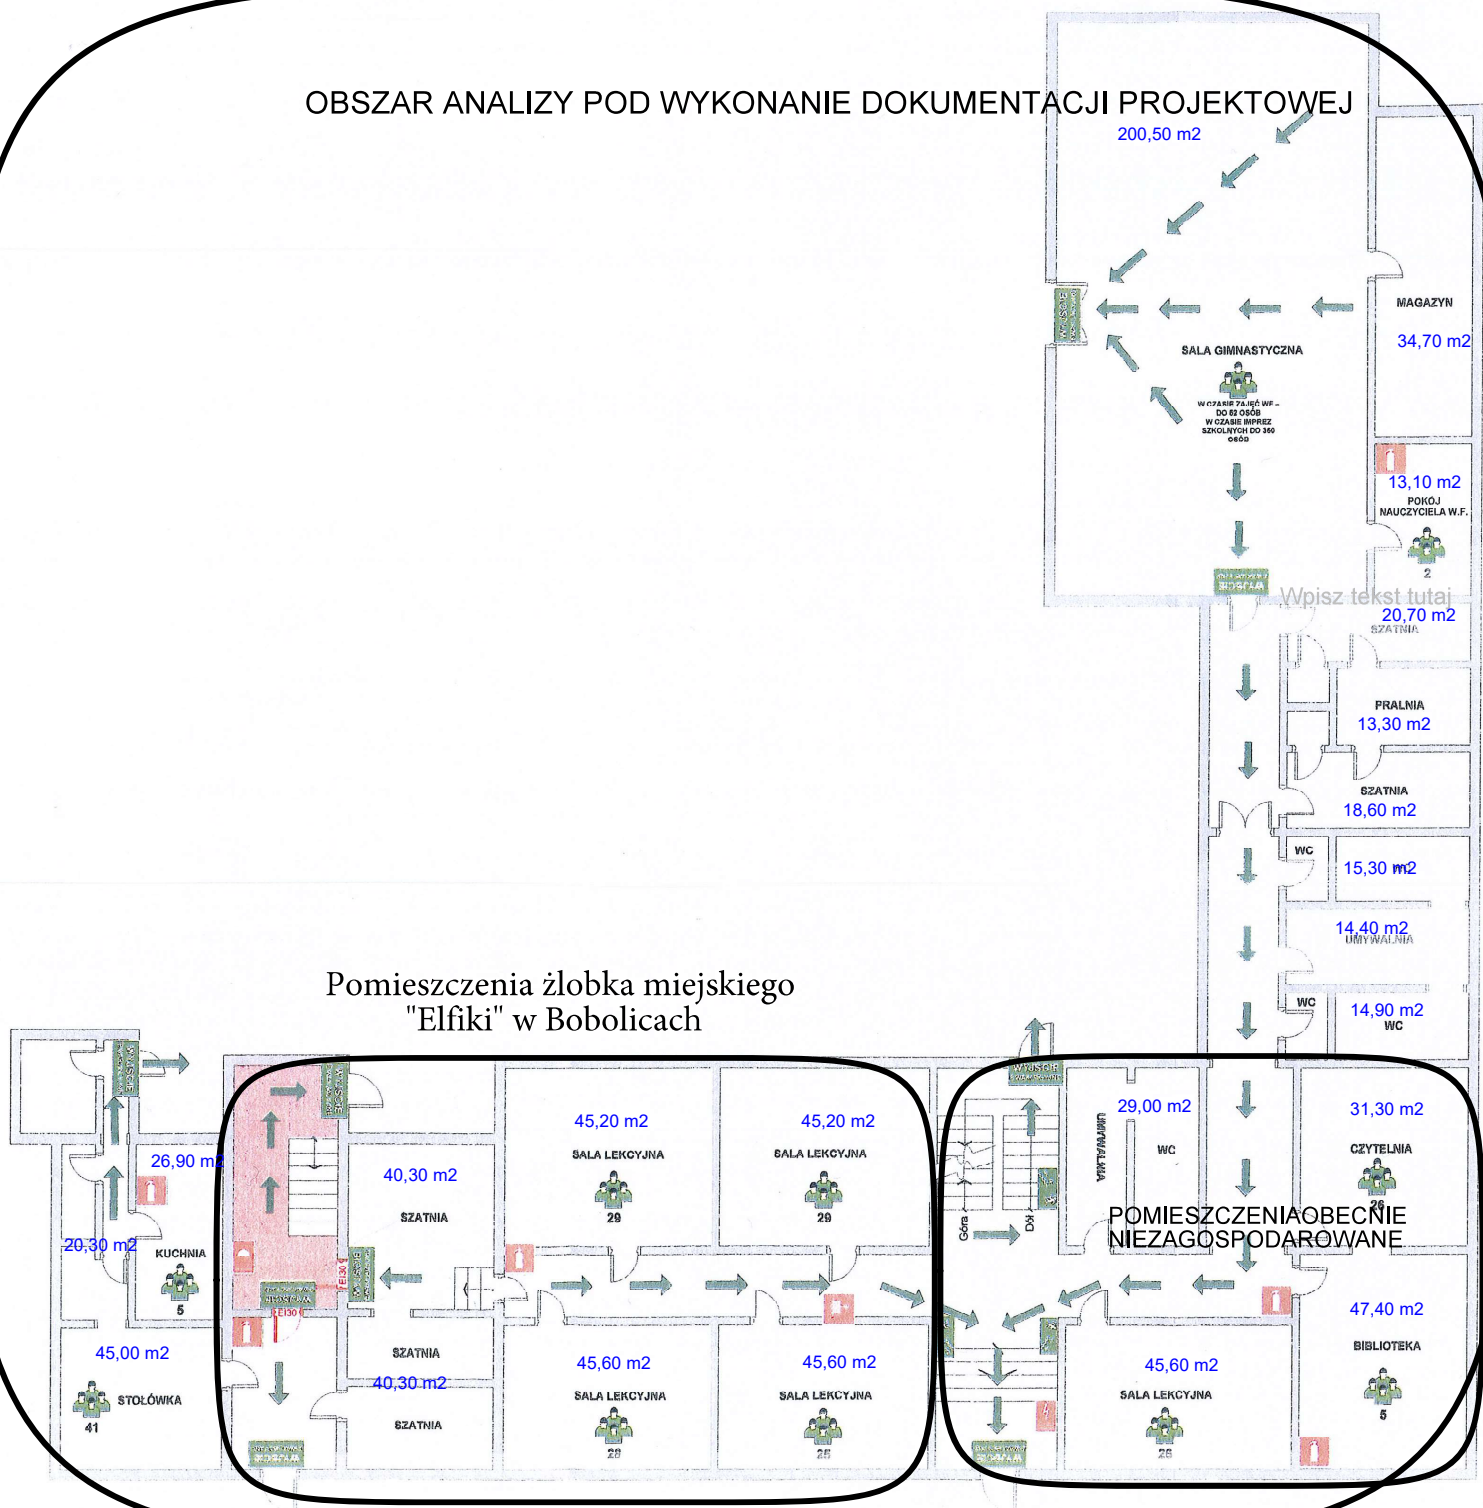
OBSZAR ANALIZY POD WYKONANIE DOKUMENTACJI PROJEKTOWEJ

200,50 m2

MAGAZYN
34,70 m2

SALA GIMNASTYCZNA
W CZASIE ZAJĘĆ WF - DO 62 OSÓB W CZASIE IMPREZ SZKOLNYCH DO 350 OSÓB

13,10 m2
POKOJ NAUCZYCIELA W.F.
2

Wpisz tekst tutaj
20,70 m2
SZATNIA

PRALNIA
13,30 m2

SZATNIA
18,60 m2

WC
15,30 m2

14,40 m2
UMYWALNIA

WC
14,90 m2
WC

Pomieszczenia żlobka miejskiego "Elfiki" w Bobolicach

26,90 m2
20,30 m2
KUCHNIA
5

45,00 m2
STOŁÓWKA
41

40,30 m2
SZATNIA

SZATNIA
40,30 m2
SZATNIA

45,20 m2
SALA LEKCYJNA
29

45,20 m2
SALA LEKCYJNA
29

45,60 m2
SALA LEKCYJNA
28

45,60 m2
SALA LEKCYJNA
25

EI30
EI30

Góra
Dół

UMYWALNIA
29,00 m2
WC

31,30 m2
CZYTELNIA

POMIESZCZENIA OBECNIE NIEZAGOSPODAROWANE

47,40 m2
BIBLIOTEKA
5

45,60 m2
SALA LEKCYJNA
25